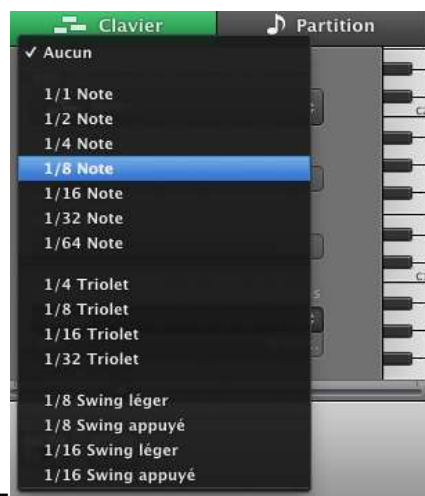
Clavier

Partition

✓ Aucun

1/1 Note
1/2 Note
1/4 Note
1/8 Note
1/16 Note
1/32 Note
1/64 Note

1/4 Triolet
1/8 Triolet
1/16 Triolet
1/32 Triolet

1/8 Swing léger
1/8 Swing appuyé
1/16 Swing léger
1/16 Swing appuyé